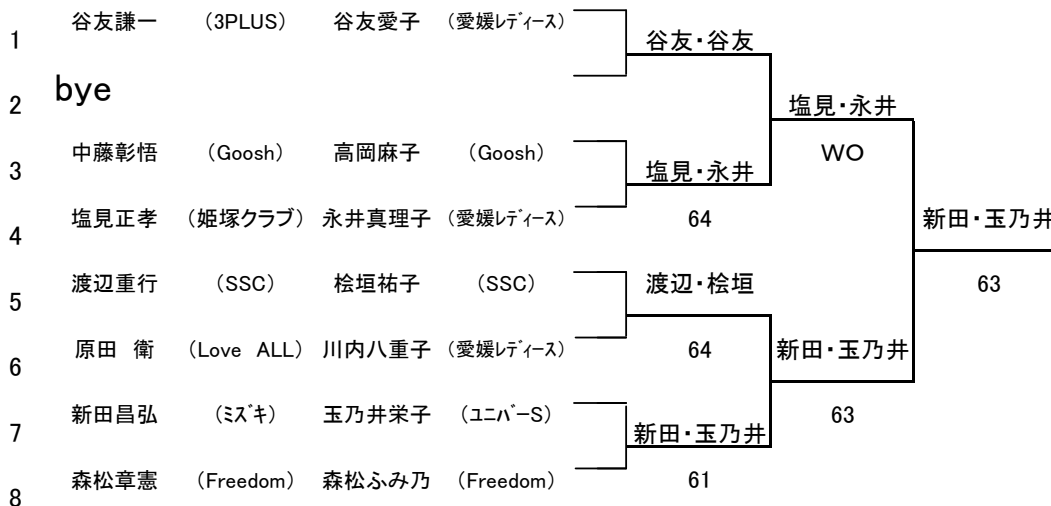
1 谷友謙一 (3PLUS) 谷友愛子 (愛媛ﾚﾃﾞｨｰｽ)

2 bye

3 中藤彰悟 (Goosh) 高岡麻子 (Goosh)

4 塩見正孝 (姫塚クラブ) 永井真理子 (愛媛ﾚﾃﾞｨｰｽ)

5 渡辺重行 (SSC) 桧垣祐子 (SSC)

6 原田 衛 (Love ALL) 川内八重子 (愛媛ﾚﾃﾞｨｰｽ)

7 新田昌弘 (ﾐｽﾞｷ) 玉乃井栄子 (ﾕﾆﾊﾞｰS)

8 森松章憲 (Freedom) 森松ふみ乃 (Freedom)

谷友・谷友

塩見・永井
64

渡辺・桧垣
64

新田・玉乃井
61

塩見・永井
WO

新田・玉乃井
63

新田・玉乃井
63